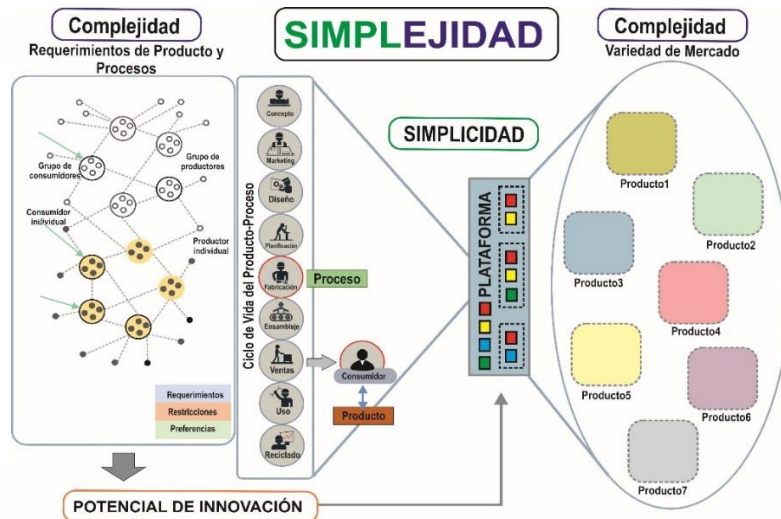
Complejidad
Requerimientos de Producto y Procesos

SIMPLEJIDAD

Complejidad
Variedad de Mercado

Grupo de consumidores
Grupo de productores
Consumidor individual
Productor individual

Requerimientos
Restricciones
Preferencias

Ciclo de Vida del Producto-Proceso
Concepto
Marketing
Diseño
Planificación
Fabricación
Ensamblaje
Ventas
Uso
Reciclado

Proceso
Consumidor
Producto

SIMPLICIDAD

PLATAFORMA

Producto1
Producto2
Producto3
Producto4
Producto5
Producto6
Producto7

POTENCIAL DE INNOVACIÓN